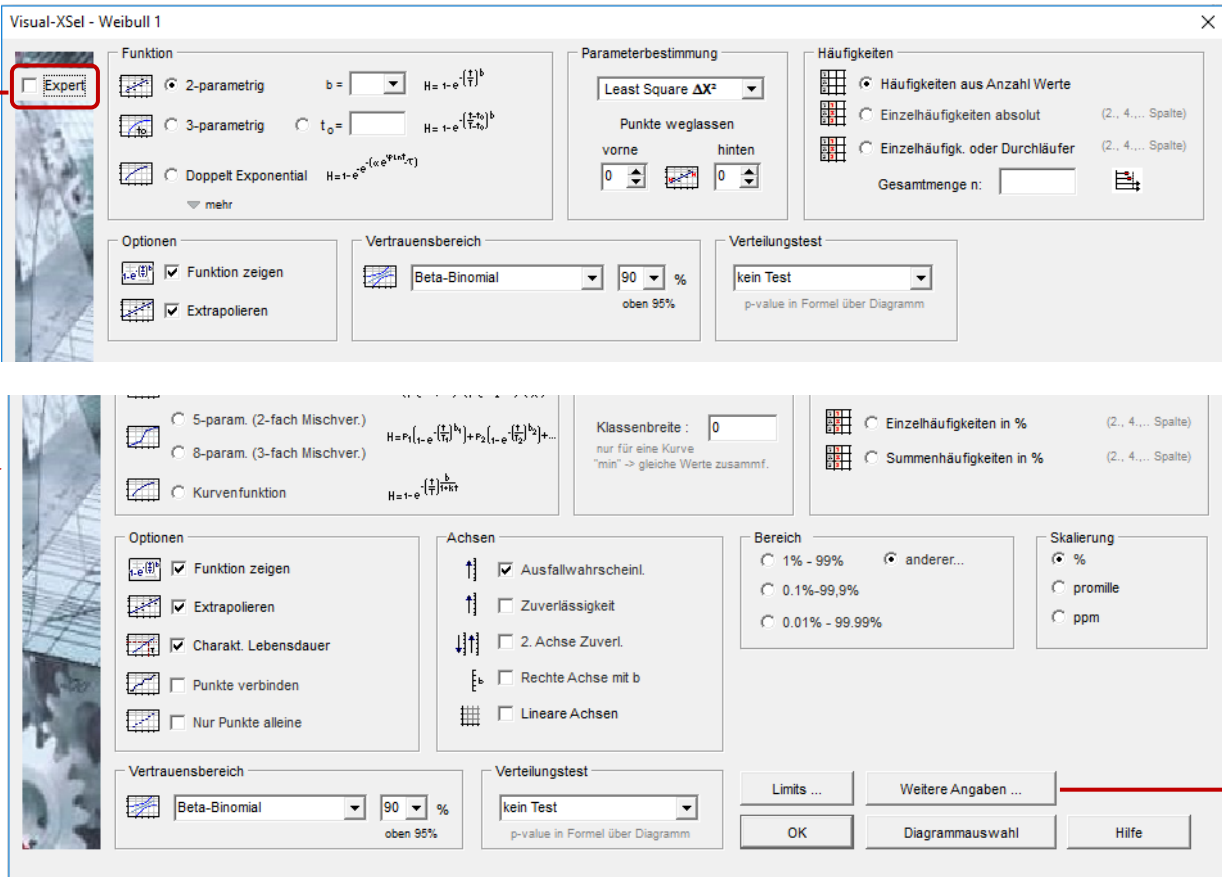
Visual-XSel - Weibull 1

Expert

Funktion

2-parametrig b = $H=1-e^{-\left(\frac{t}{T}\right)^b}$

3-parametrig $t_o$= $H=1-e^{-\left(\frac{t-t_0}{T-t_0}\right)^b}$

Doppelt Exponential $H=1-e^{-e^{-(\alpha \cdot e^{\varphi \ln t} \cdot \tau)}}$

mehr

Parameterbestimmung

Least Square $\Delta X^2$

Punkte weglassen

vorne hinten

0 0

Häufigkeiten

Häufigkeiten aus Anzahl Werte

Einzelhäufigkeiten absolut (2., 4.,... Spalte)

Einzelhäufigk. oder Durchläufer (2., 4.,... Spalte)

Gesamtmenge n:

Optionen

Funktion zeigen

Extrapolieren

Vertrauensbereich

Beta-Binomial 90 %

oben 95%

Verteilungstest

kein Test

p-value in Formel über Diagramm

5-param. (2-fach Mischver.)

8-param. (3-fach Mischver.)

$H=P_1\left(1-e^{-\left(\frac{t}{T_1}\right)^{b_1}}\right)+P_2\left(1-e^{-\left(\frac{t}{T_2}\right)^{b_2}}\right)+...$

Kurvenfunktion $H=1-e^{-\left(\frac{t}{T}\right)^{\frac{b}{1+kt}}}$

Klassenbreite : 0

nur für eine Kurve
"min" -> gleiche Werte zusammf.

Einzelhäufigkeiten in % (2., 4.,... Spalte)

Summenhäufigkeiten in % (2., 4.,... Spalte)

Optionen

Funktion zeigen

Extrapolieren

Charakt. Lebensdauer

Punkte verbinden

Nur Punkte alleine

Achsen

Ausfallwahrscheinl.

Zuverlässigkeit

2. Achse Zuverl.

Rechte Achse mit b

Lineare Achsen

Bereich

1% - 99%

anderer...

0.1%-99,9%

0.01% - 99.99%

Skalierung

%

promille

ppm

Vertrauensbereich

Beta-Binomial 90 %

oben 95%

Verteilungstest

kein Test

p-value in Formel über Diagramm

Limits ...

Weitere Angaben ...

OK

Diagrammauswahl

Hilfe